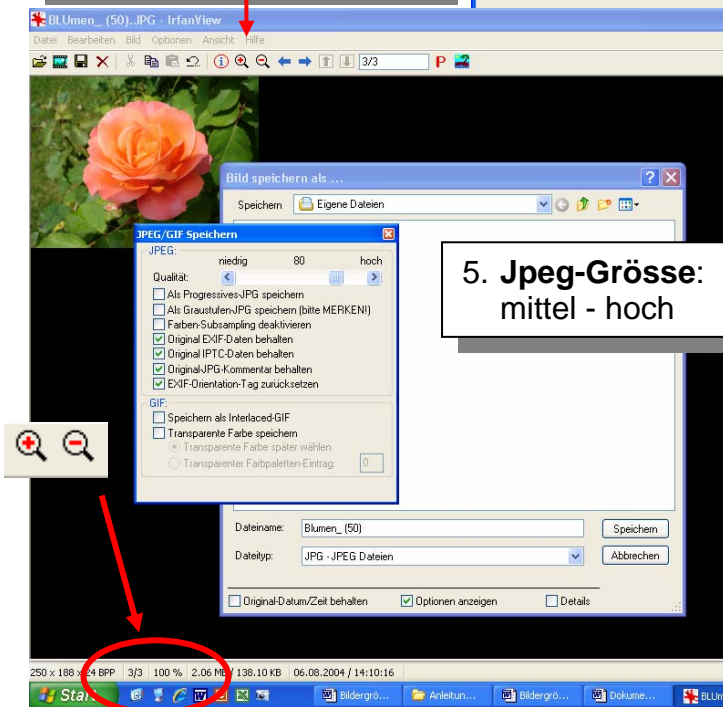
BLUmen_ (50)..JPG - IrfanView

Datei Bearbeiten Bild Optionen Ansicht Hilfe

3/3

Bild speichern als ...

Speichern Eigene Dateien

JPEG/GIF Speichern

JPEG:

niedrig 80 hoch

Qualität:

Als Progressives-JPG speichern

Als Graustufen-JPG speichern (bitte MERKEN!)

Farben-Subsampling deaktivieren

Original EXIF-Daten behalten

Original IPTC-Daten behalten

Original-JPG-Kommentar behalten

EXIF-Orientation-Tag zurücksetzen

GIF:

Speichern als Interlaced-GIF

Transparente Farbe speichern

Transparente Farbe später wählen

Transparenter Farbpaletten-Eintrag: 0

5. **Jpeg-Grösse**: mittel - hoch

Dateiname: Blumen_ (50)

Speichern

Dateityp: JPG - JPEG Dateien

Abbrechen

Original-Datum/Zeit behalten

Optionen anzeigen

Details

250 x 188 x 24 BPP | 3/3 | 100 % | 2.06 MB / 138.10 KB | 06.08.2004 / 14:10:16

Start

Bildergrö...

Anleitun...

Bildergrö...

Dokume...

BLUm